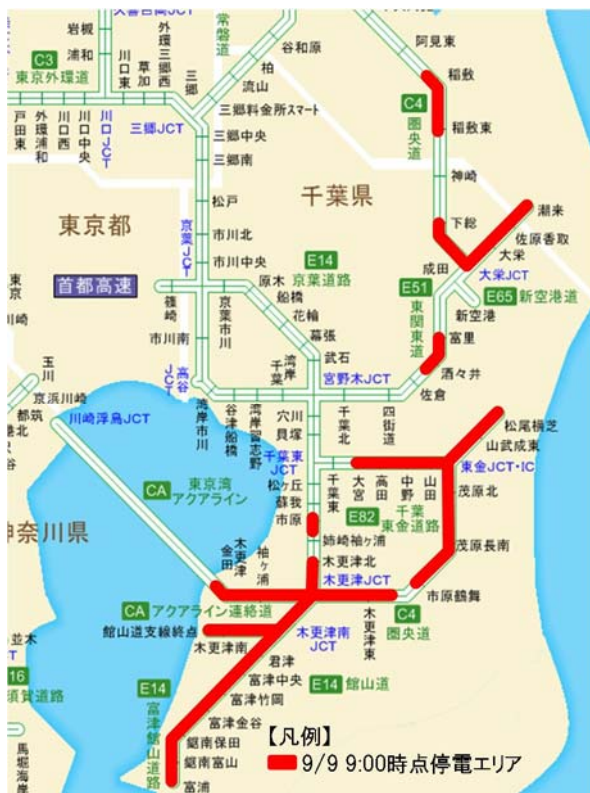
岩槻
浦和
C3
東京外環道
外環三郷西
川口東
草加
三郷
常磐道
谷和原
柏
流山
三郷料金所スマート
阿見東
稲敷
C4
圏央道
稲敷東
戸田東
外環浦和
川口西
川口中央
川口JCT
三郷JCT
三郷中央
三郷南
神崎
千葉県
東京都
松戸
市川北
市川中央
京葉JCT
下総
潮来
大栄
佐原香取
大栄JCT
E65
新空港道
成田
E51
東関東道
新空港
富里
酒々井
佐倉
E14
京葉道路
原木
船橋
花輪
幕張
武石
宮野木JCT
首都高速
篠崎
市川南
京葉市川
湾岸千葉
高谷JCT
玉川
東京浜川崎
都筑
川崎浮島JCT
湾岸市川
谷津船橋
湾岸習志野
穴川
貝塚
千葉東JCT
千葉北
四街道
松尾横芝
山武成東
東金JCT・IC
茂原北
茂原長南
市原鶴舞
CA
東京湾アクアライン
松ヶ丘
蘇我
市原
千葉東
大宮
高田
中野
山田
E82
千葉東金道路
姉崎袖ヶ浦
木更津北
木更津JCT
木更津金田
袖ケ浦
神奈川県
CA
アクアライン連絡道
館山道支線終点
木更津南
木更津南JCT
木更津東
C4
圏央道
君津
富津中央
富津竹岡
E14
館山道
E14
富津館山道路
富津金谷
鋸南保田
鋸南富山
富浦
【凡例】
9/9 9:00時点停電エリア